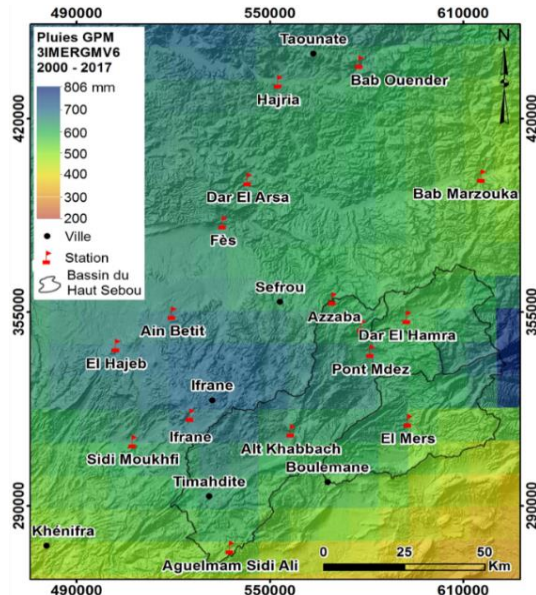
490000 550000 610000

Pluies GPM 3IMERGMV6 2000 - 2017

806 mm
700
600
500
400
300
200

Ville
Station
Bassin du Haut Sebou

Taounate
Bab Ouender
Hajria
Dar El Arsa
Bab Marzouka
Fès
Sefrou
Azzaba
Ain Betit
Dar El Hamra
El Hajeb
Pont Mdez
Ifrane
Ifrane
Ait Khabbach
El Mers
Sidi Moukhfi
Boulemane
Timahdite
Khenifra
Aguelmam Sidi Ali

N

420000
355000
290000

420000
355000
290000

0 25 50 Km

490000 550000 610000